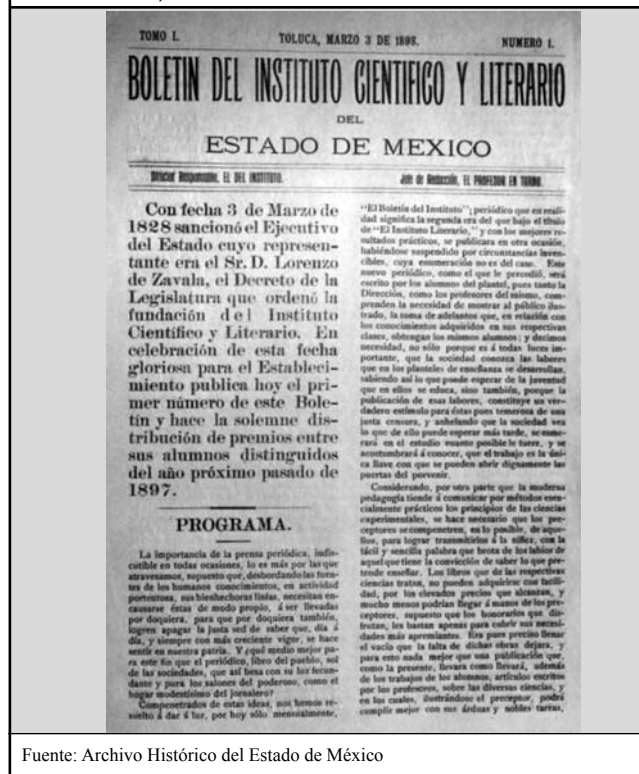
TOMO I. TOLUCA, MARZO 3 DE 1898. NUMERO 1.

BOLETIN DEL INSTITUTO CIENTIFICO Y LITERARIO

DEL

ESTADO DE MEXICO

Director Responsable, EL DEL INSTITUTO. Jefe de Redacción, EL PROFESOR EN TURNO.

Con fecha 3 de Marzo de 1828 sancionó el Ejecutivo del Estado cuyo representante era el Sr. D. Lorenzo de Zavala, el Decreto de la Legislatura que ordenó la fundación del Instituto Científico y Literario. En celebración de esta fecha gloriosa para el Establecimiento publica hoy el primer número de este Boletín y hace la solemne distribución de premios entre sus alumnos distinguidos del año próximo pasado de 1897.

PROGRAMA.

La importancia de la prensa periódica, indiscutible en todas ocasiones, lo es más por las que atravesamos, supuesto que, desbordando los fuentes de los humanos conocimientos, su actividad portentosa, sus bienhechoras linfas, necesitan encausarse éstas de modo propio, á ser llevadas por doquiera, para que por doquiera también, logren apagar la justa sed de saber que, día á día, y siempre con más creciente vigor, se hace sentir en nuestra patria. Y qué medio mejor para este fin que el periódico, libro del pueblo, sol de las sociedades, que así besa con su luz fecundante y puro los salones del poderoso, como el hogar modestísimo del jornalero?

Compenetrados de estas ideas, nos hemos resuelto á dar á luz, por hoy sólo mensualmente,

"El Boletín del Instituto"; periódico que en realidad significa la segunda era del que bajo el título de "El Instituto Literario," y con los mejores resultados prácticos, se publicara en otra ocasión, habiéndose suspendido por circunstancias invencibles, cuya enumeración no es del caso. Este nuevo periódico, como el que le precedió, será escrito por los alumnos del plantel, para tanto la Dirección, como los profesores del mismo, comprenden la necesidad de mostrar al público ilustrado, la suma de adelantos que, en relación con los conocimientos adquiridos en sus respectivas clases, obtengan los mismos alumnos; y decimos necesidad, no sólo porque es á todas luces importante, que la sociedad conozca las labores que en los planteles de enseñanza se desarrollan, sabiendo así lo que puede esperar de la juventud que en ellos se educa, sino también, porque la publicación de esas labores, constituye un verdadero estímulo para éstas pues temerosa de una justa censura, y anhelando que la sociedad vea lo que de ello puede esperar más tarde, se esmerará en el estudio cuanto posible le fuere, y se acostumbrará á conocer, que el trabajo es la única llave con que se pueden abrir dignamente las puertas del porvenir.

Considerando, por otra parte que la moderna pedagogía tiende á comunicar por métodos esencialmente prácticos los principios de las ciencias experimentales, se hace necesario que los preceptores se compenetren, en lo posible, de aquellos, para lograr transmitirlos á la niñez, con la fácil y sencilla palabra que brota de los labios de aquel que tiene la convicción de saber lo que pretende enseñar. Los libros que de las respectivas ciencias tratan, no pueden adquirirse con facilidad, por los elevados precios que alcanzan, y mucho menos podrían llegar á manos de los preceptores, supuesto que los honorarios que disfrutan, les bastan apenas para cubrir sus necesidades más apremiantes. Era pues preciso llenar el vacío que la falta de dichas obras dejara, y para esto nada mejor que una publicación que, como la presente, llevara como llevará, además de los trabajos de los alumnos, artículos escritos por los profesores, sobre las diversas ciencias, y en los cuales, ilustrándose el preceptor, podrá cumplir mejor con sus árduas y nobles tareas.

Fuente: Archivo Histórico del Estado de México